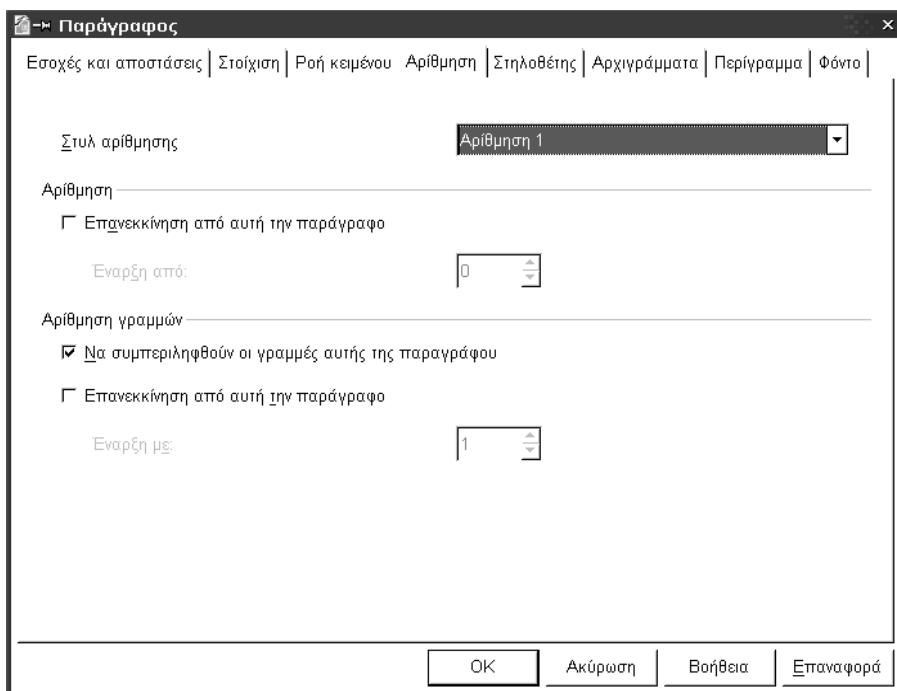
Παράγραφος

Εσοχές και αποστάσεις | Στοίχιση | Ροή κειμένου | Αρίθμηση | Στηλοθέτης | Αρχιγράμματα | Περίγραμμα | Φόντο

Στυλ αρίθμησης
Αρίθμηση 1

Αρίθμηση

Επανεκκίνηση από αυτή την παράγραφο

Εναρξη από:
0

Αρίθμηση γραμμών

Να συμπεριληφθούν οι γραμμές αυτής της παραγράφου

Επανεκκίνηση από αυτή την παράγραφο

Εναρξη με:
1

OK
Ακύρωση
Βοήθεια
Επαναφορά